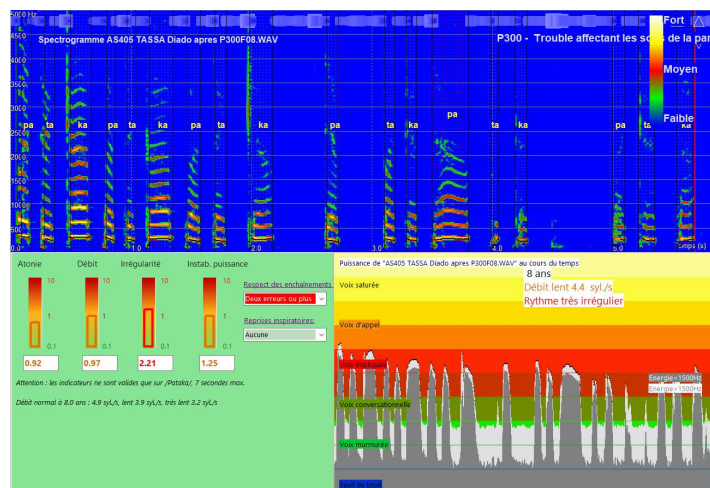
5000 Hz
4500
4000
3500
3000
2500
2000
1500
1000
500
0.0

Spectrogramme AS405 TASSA Diado apres P300F08.WAV

P300 - Trouble affectant les so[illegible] de la par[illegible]

Fort
Moyen
Faible

pa ta ka pa ta ka pa ta ka pa ta ka pa ta ka pa ta ka

1.0
2.0
3.0
4.0
5.0
Temps (s)

Atonie
Débit
Irrégularité
Instab. puissance

10
1
0.1

0.92
0.97
2.21
1.25

Respect des enchainements
Deux erreurs ou plus

Reprises inspiratoires
Aucune

Attention : les indicateurs ne sont valides que sur /Pataka/, 7 secondes max.

Débit normal à 8.0 ans : 4.9 syl./s, lent 3.9 syl./s, très lent 3.2 syl./s

Puissance de "AS405 TASSA Diado apres P300F08.WAV" au cours du temps

8 ans
Débit lent 4.4 syl./s
Rythme très irrégulier

Voix saturée
Voix d'appel
Voix projetée
Voix conversationnelle
Voix murmurée
Bruit de fond

Energie<1500Hz
Energie>1500Hz